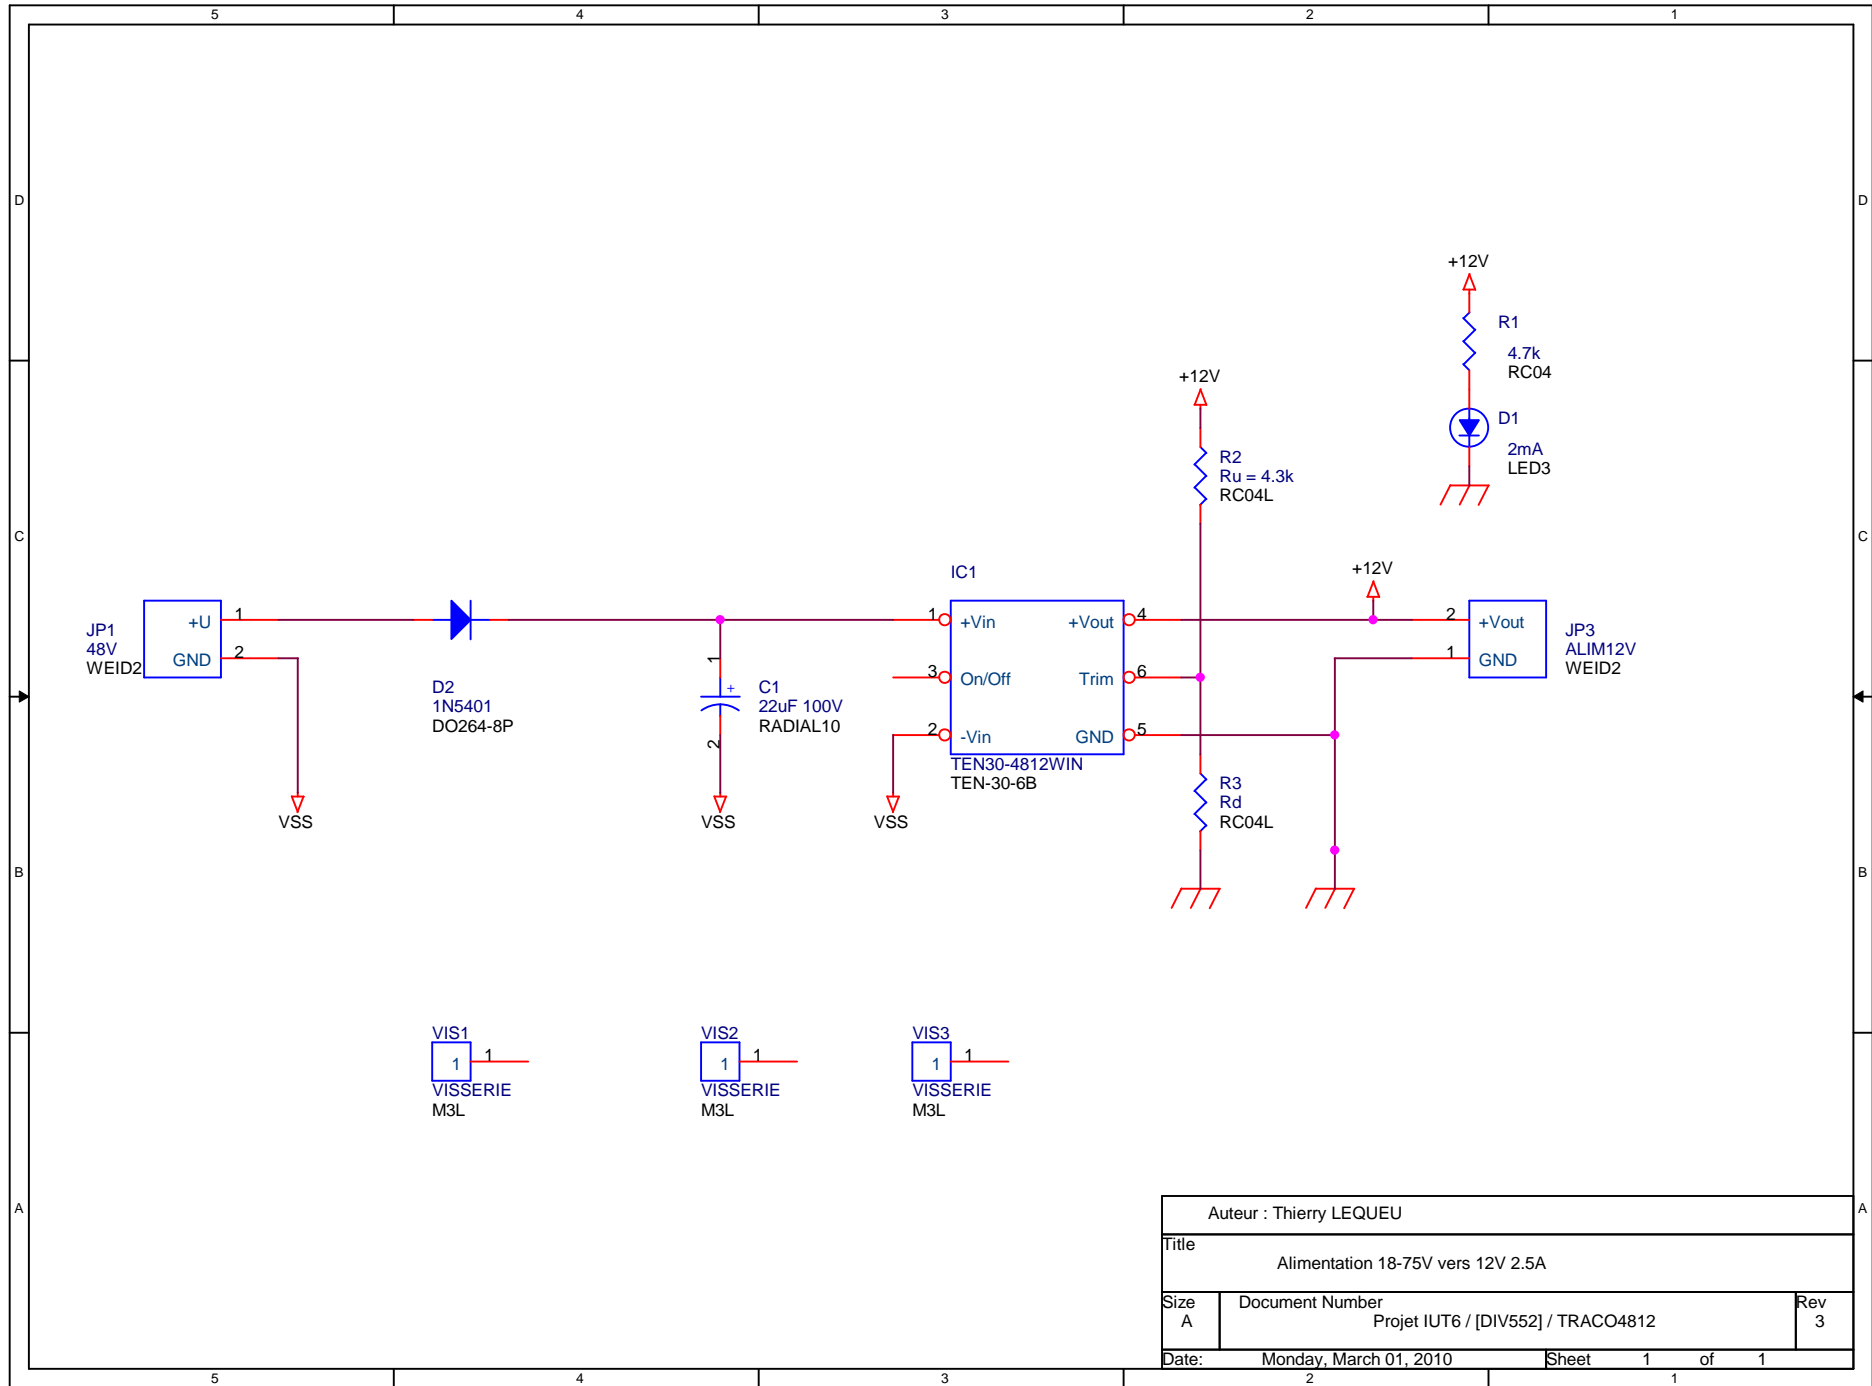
5 4 3 2 1

D

C

B

A

+12V
R1
4.7k
RC04

D1
2mA
LED3

+12V
R2
Ru = 4.3k
RC04L

IC1

+12V

JP1
48V
WEID2

+U
GND
1
2

D2
1N5401
DO264-8P

1
2
C1
22uF 100V
RADIAL10

1 +Vin
3 On/Off
2 -Vin
+Vout 4
Trim 6
GND 5
TEN30-4812WIN
TEN-30-6B

2 +Vout
1 GND
JP3
ALIM12V
WEID2

R3
Rd
RC04L

VSS
VSS
VSS

VIS1
1
1
VISSERIE
M3L

VIS2
1
1
VISSERIE
M3L

VIS3
1
1
VISSERIE
M3L

Auteur : Thierry LEQUEU

Title
Alimentation 18-75V vers 12V 2.5A

| Size A | Document Number Projet IUT6 / [DIV552] / TRACO4812 | Rev 3 |
|---|---|---|
| Date: Monday, March 01, 2010 | Sheet 1 of 1 | |

D
C
B
A

5 4 3 2 1